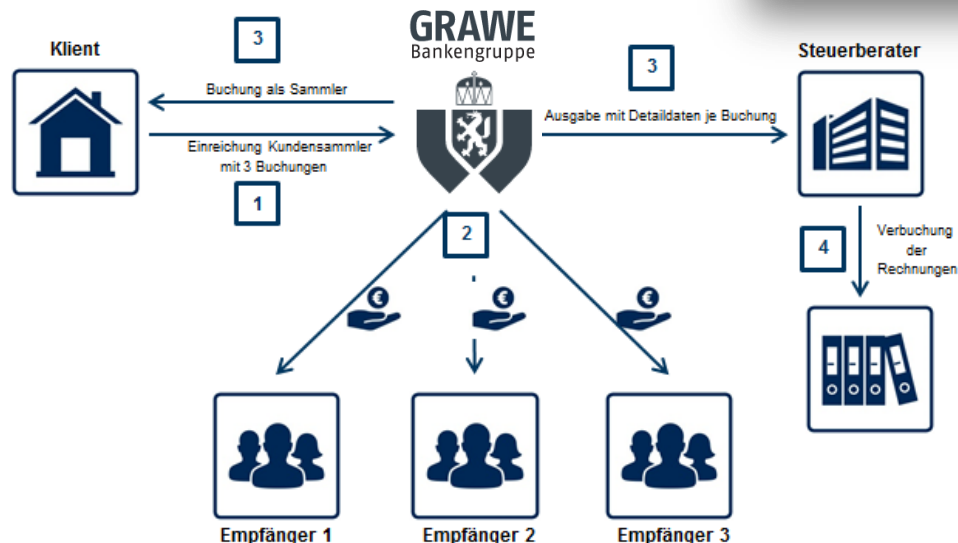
GRAWE
Bankengruppe

Klient

3

Buchung als Sammler

Einreichung Kundensammler mit 3 Buchungen

1

3

Ausgabe mit Detaildaten je Buchung

Steuerberater

2

4

Verbuchung der Rechnungen

Empfänger 1

Empfänger 2

Empfänger 3